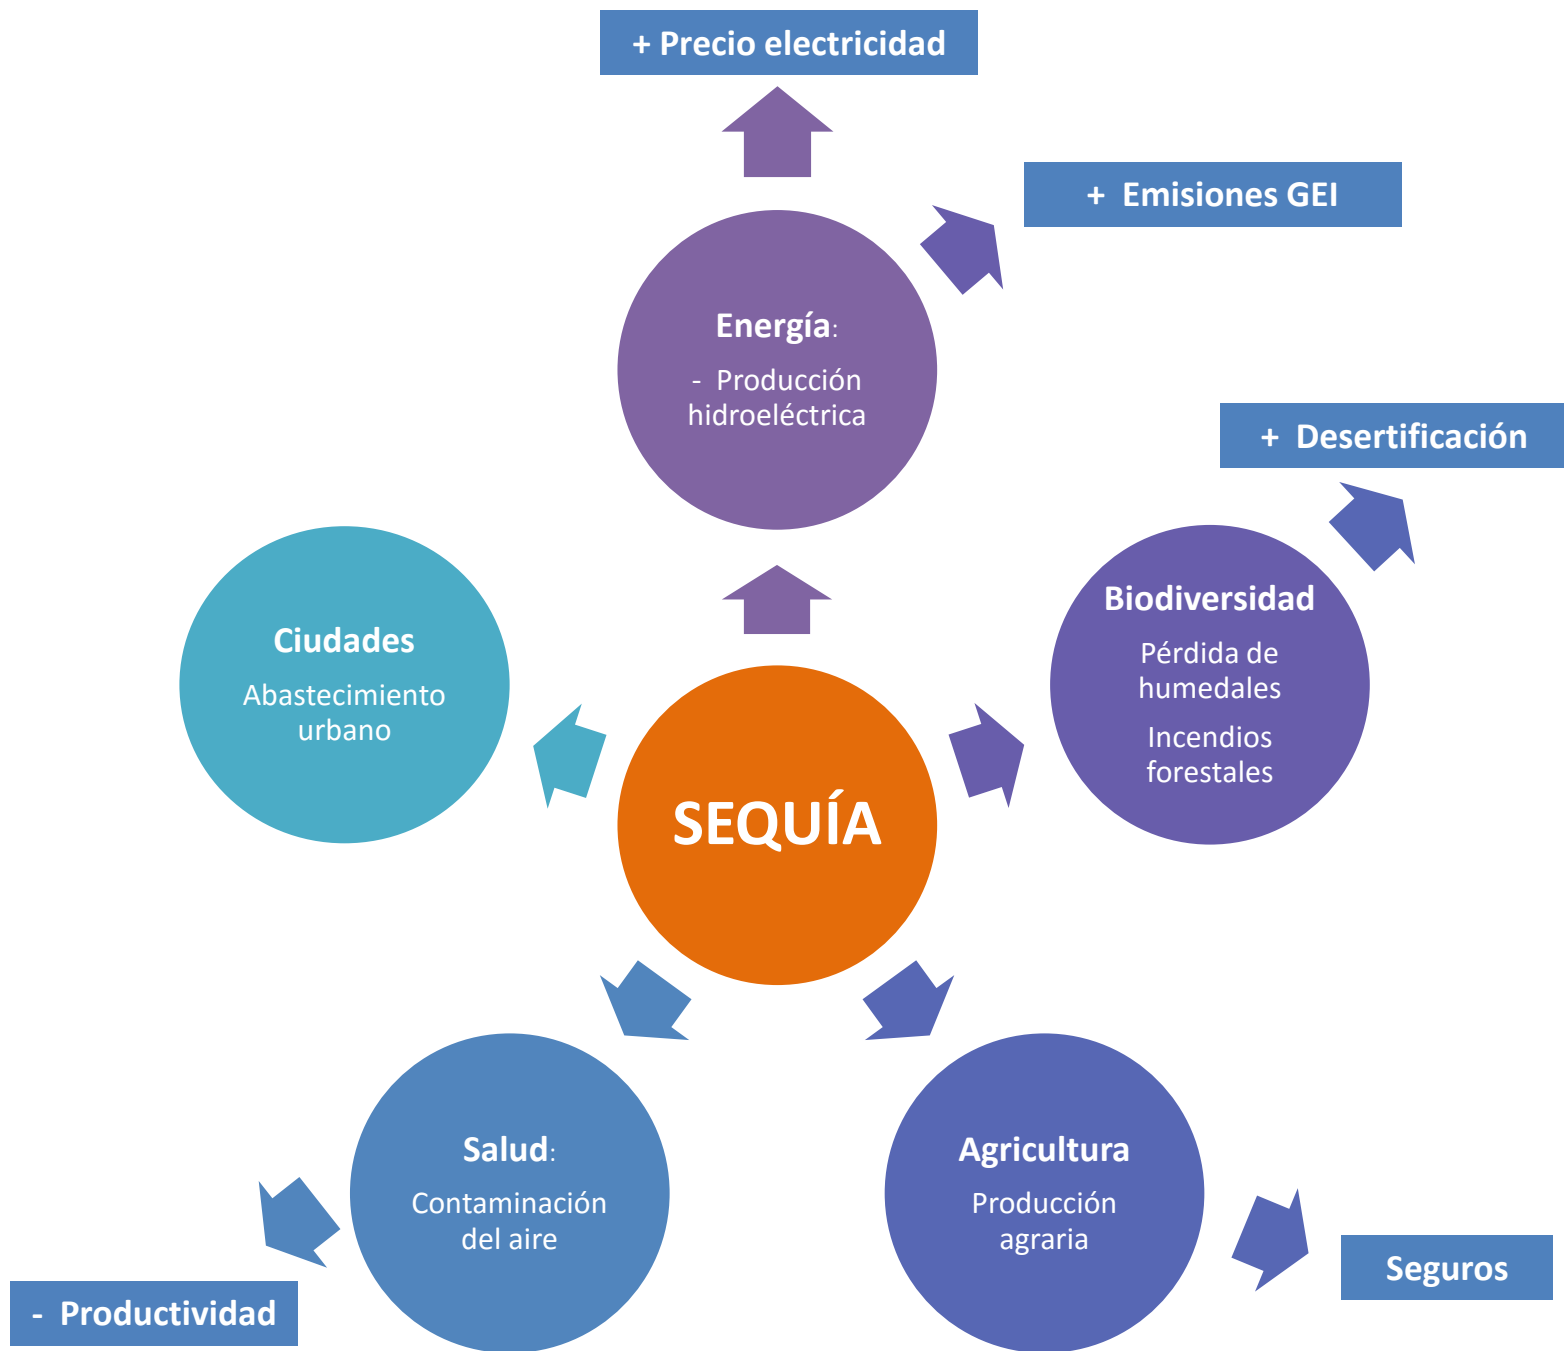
+ Precio electricidad

+ Emisiones GEI

Energía:

- Producción hidroeléctrica

+ Desertificación

Ciudades

Abastecimiento urbano

Biodiversidad

Pérdida de humedales

Incendios forestales

SEQUÍA

Salud:

Contaminación del aire

Agricultura

Producción agraria

- Productividad

Seguros